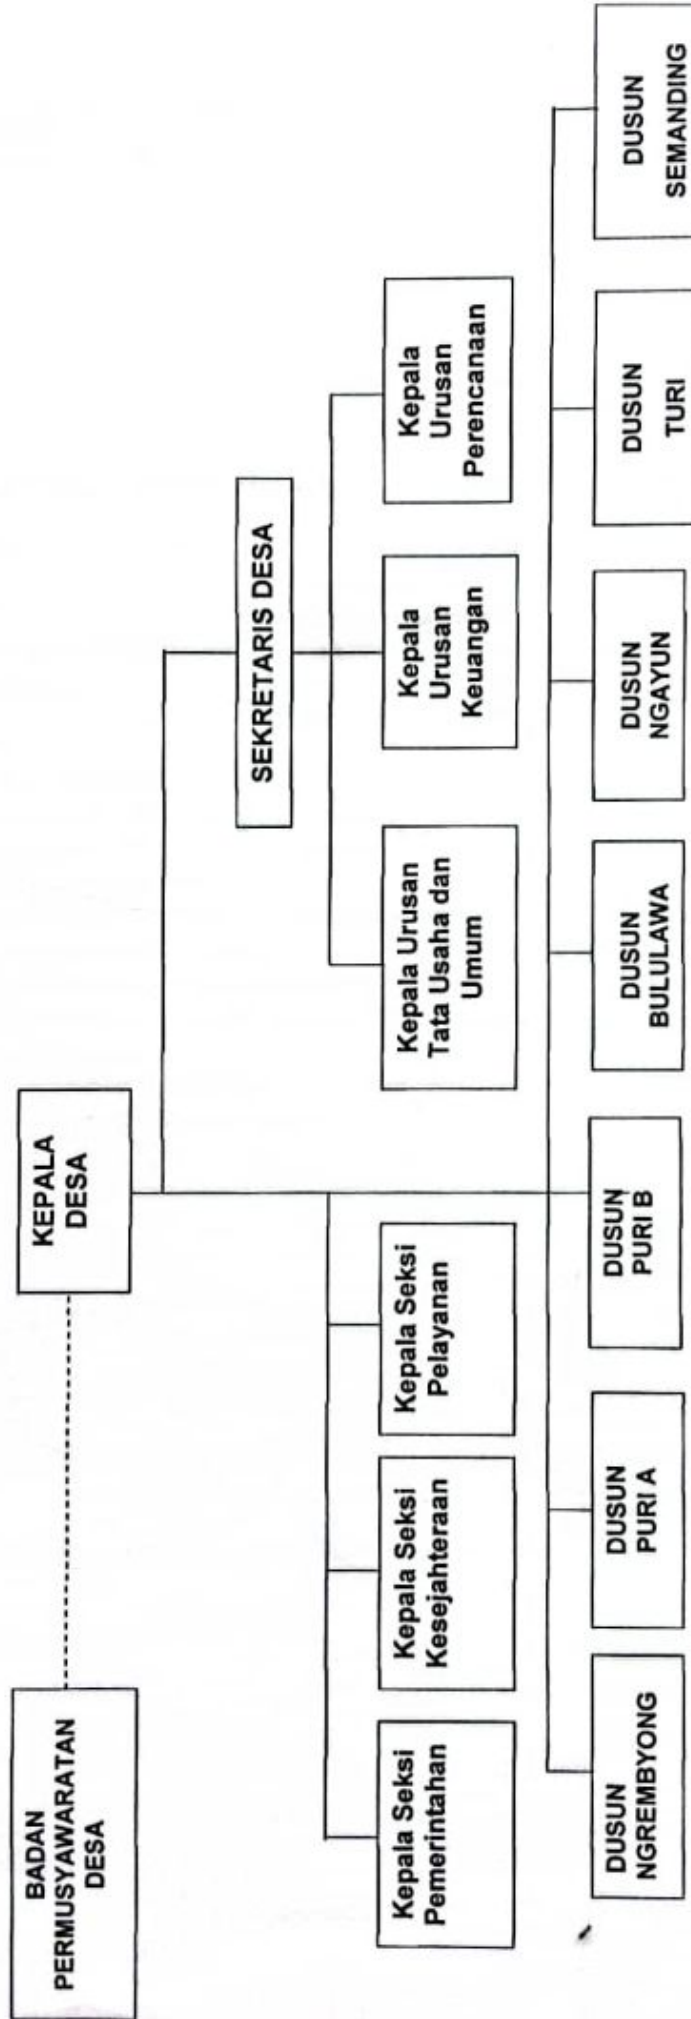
BADAN PERMUSYAWARATAN DESA

KEPALA DESA

SEKRETARIS DESA

Kepala Urusan Tata Usaha dan Umum

Kepala Urusan Keuangan

Kepala Urusan Perencanaan

Kepala Seksi Pemerintahan

Kepala Seksi Kesejahteraan

Kepala Seksi Pelayanan

DUSUN NGREMBYONG

DUSUN PURI A

DUSUN PURI B

DUSUN BULULAWA

DUSUN NGAYUN

DUSUN TURI

DUSUN SEMANDING